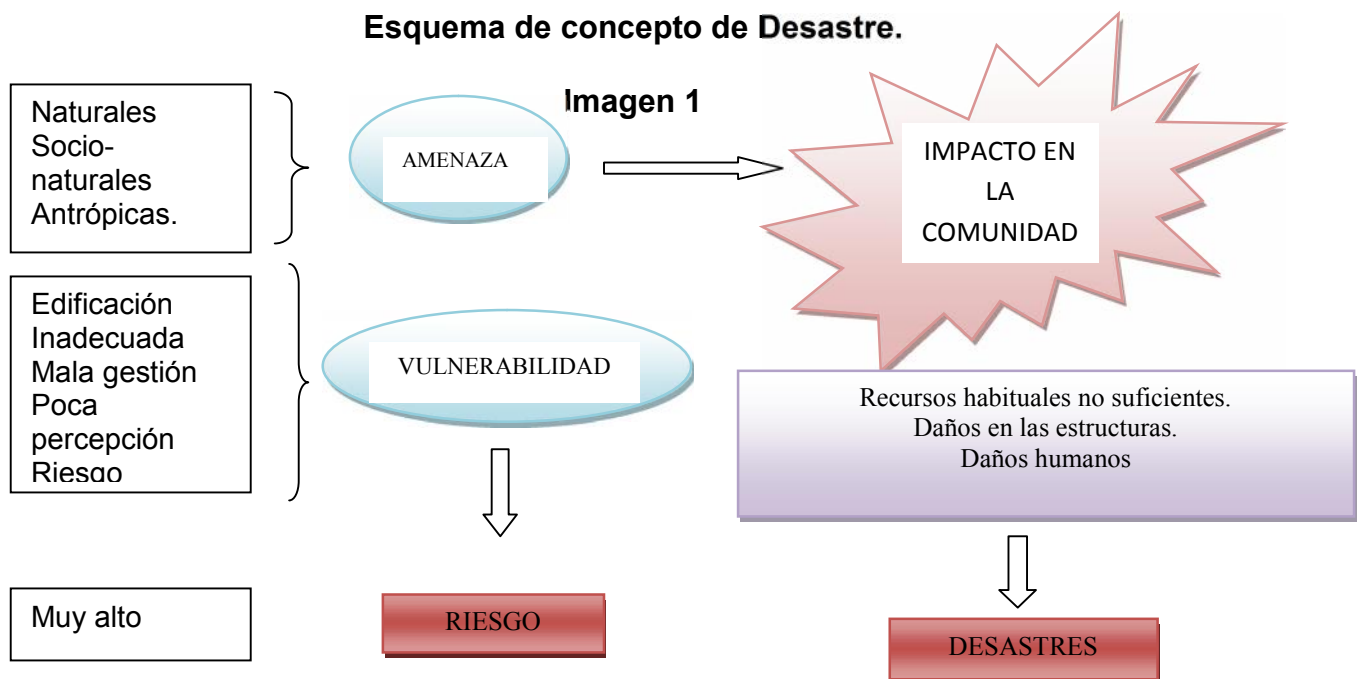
Esquema de concepto de Desastre.

Imagen 1

Naturales
Socio-naturales
Antrópicas.

AMENAZA

IMPACTO EN LA COMUNIDAD

Edificación
Inadecuada
Mala gestión
Poca percepción
Riesgo

VULNERABILIDAD

Recursos habituales no suficientes.
Daños en las estructuras.
Daños humanos

Muy alto

RIESGO

DESASTRES